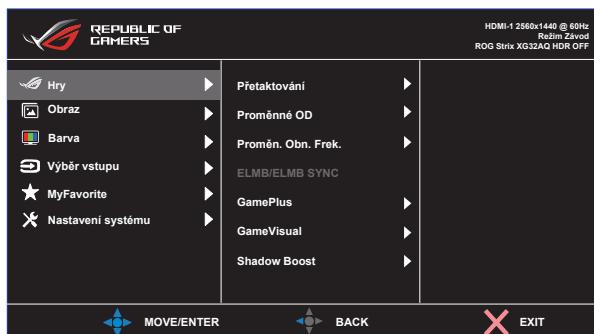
REPUBLIC OF GAMERS

HDMI-1 2560x1440 @ 60Hz
Režim Závod
ROG Strix XG32AQ HDR OFF

Hry
Obraz
Barva
Výběr vstupu
MyFavorite
Nastavení systému

Přetaktování
Proměnné OD
Proměn. Obn. Frek.
ELMB/ELMB SYNC
GamePlus
GameVisual
Shadow Boost

MOVE/ENTER
BACK
EXIT